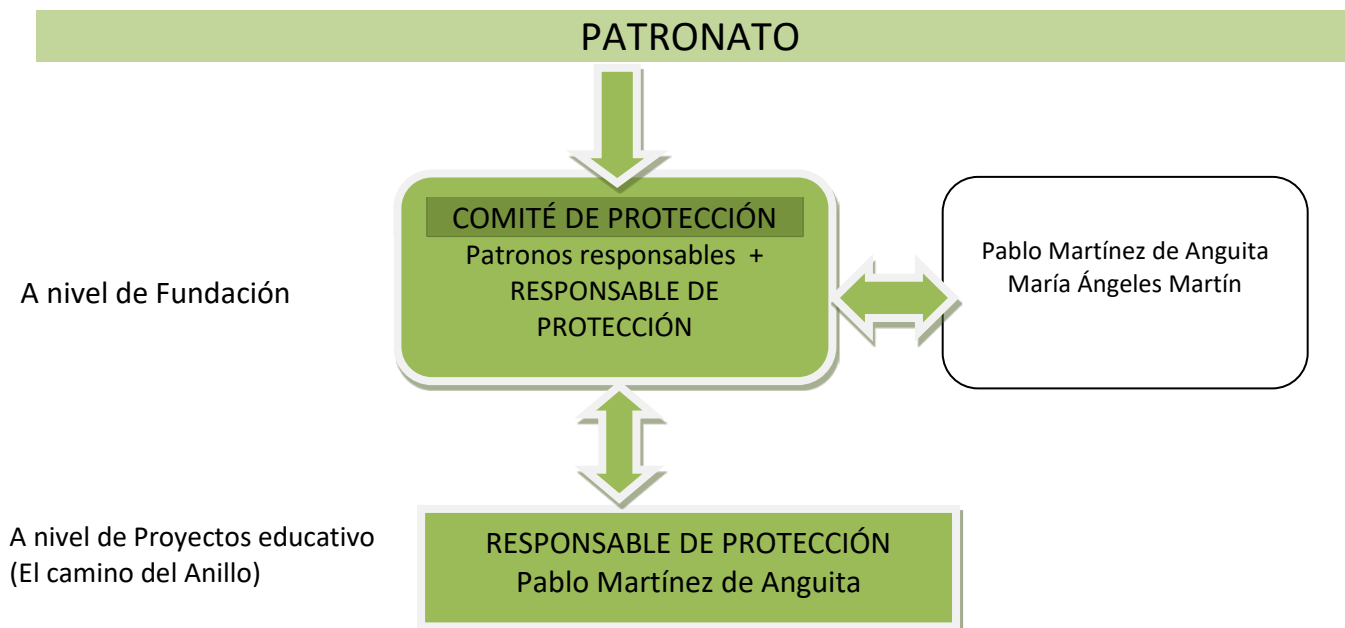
PATRONATO

COMITÉ DE PROTECCIÓN
Patronos responsables +
RESPONSABLE DE PROTECCIÓN

Pablo Martínez de Anguita
María Ángeles Martín

A nivel de Fundación

A nivel de Proyectos educativo
(El camino del Anillo)

RESPONSABLE DE PROTECCIÓN
Pablo Martínez de Anguita